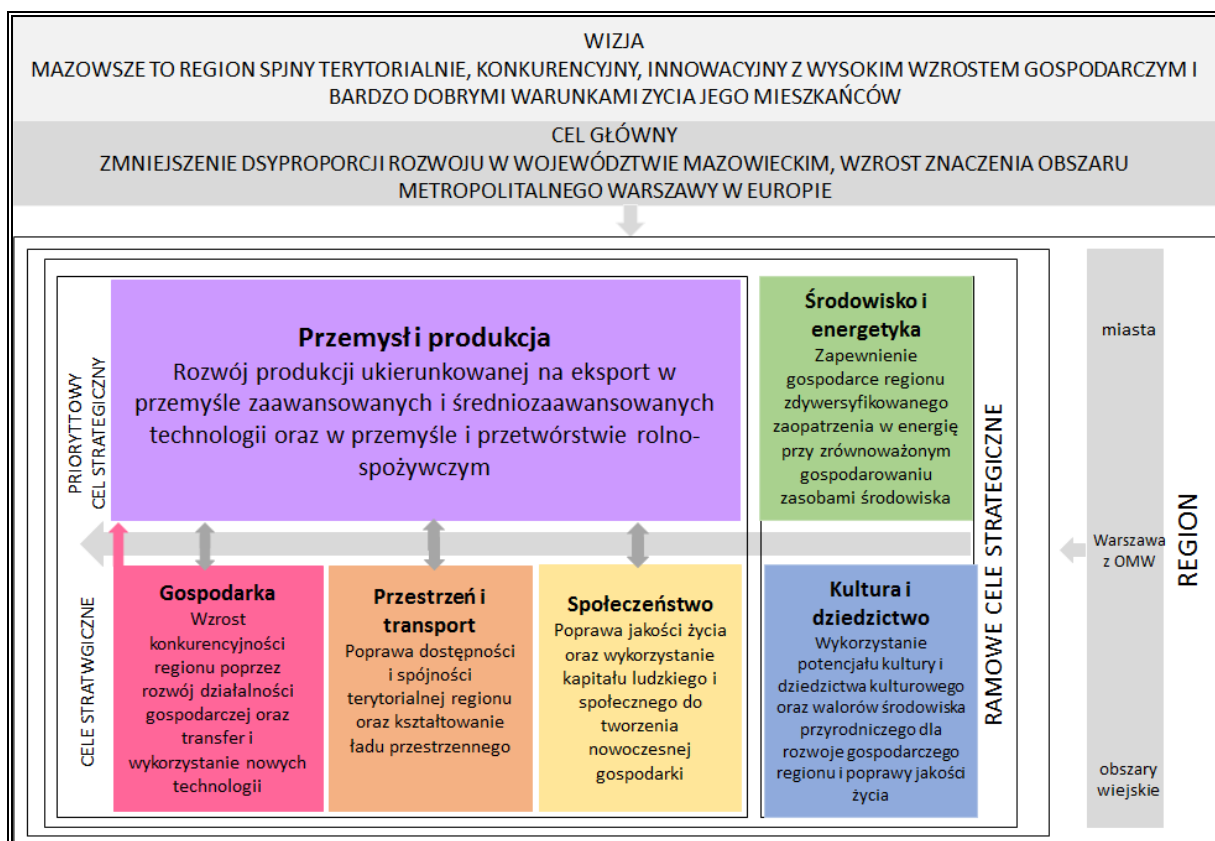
WIZJA
MAZOWSZE TO REGION SPJNY TERYTORIALNIE, KONKURENCYJNY, INNOWACYJNY Z WYSOKIM WZROSTEM GOSPODARCZYM I BARDZO DOBRYMI WARUNKAMI ZYCIA JEGO MIESZKAŃCÓW

CEL GŁÓWNY
ZMNIEJSZENIE DYSPROPORCJI ROZWOJU W WOJEWÓDZTWIE MAZOWIECKIM, WZROST ZNACZENIA OBSZARU METROPOLITALNEGO WARSZAWY W EUROPIE

PRIORYTTOWY CEL STRATEGICZNY

Przemysł i produkcja
Rozwój produkcji ukierunkowanej na eksport w przemyśle zaawansowanych i średniozaawansowanych technologii oraz w przemyśle i przetwórstwie rolno-spożywczym

Środowisko i energetyka
Zapewnienie gospodarce regionu zdywersyfikowanego zaopatrzenia w energię przy zrównoważonym gospodarowaniu zasobami środowiska

CELE STRATWGICZNE

Gospodarka
Wzrost konkurencyjności regionu poprzez rozwój działalności gospodarczej oraz transfer i wykorzystanie nowych technologii

Przestrzeń i transport
Poprawa dostępności i spójności terytorialnej regionu oraz kształtowanie ładu przestrzennego

Społeczeństwo
Poprawa jakości życia oraz wykorzystanie kapitału ludzkiego i społecznego do tworzenia nowoczesnej gospodarki

Kultura i dziedzictwo
Wykorzystanie potencjału kultury i dziedzictwa kulturowego oraz walorów środowiska przyrodniczego dla rozwoje gospodarczego regionu i poprawy jakości życia

RAMOWE CELE STRATEGICZNE

miasta
Warszawa z OMW
obszary wiejskie

REGION